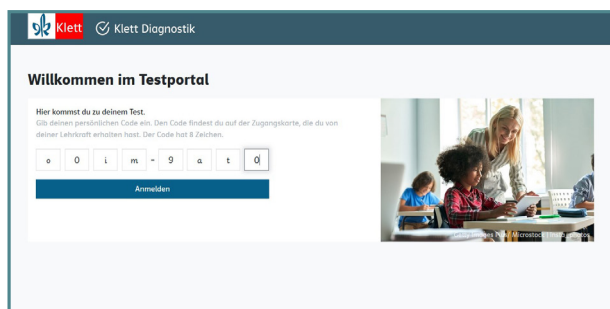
Klett

Klett Diagnostik

Willkommen im Testportal

Hier kommst du zu deinem Test.

Gib deinen persönlichen Code ein. Den Code findest du auf der Zugangskarte, die du von deiner Lehrkraft erhalten hast. Der Code hat 8 Zeichen.

o 0 i m - 9 a t 0

Anmelden

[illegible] Images Plus/ Microstock/ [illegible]